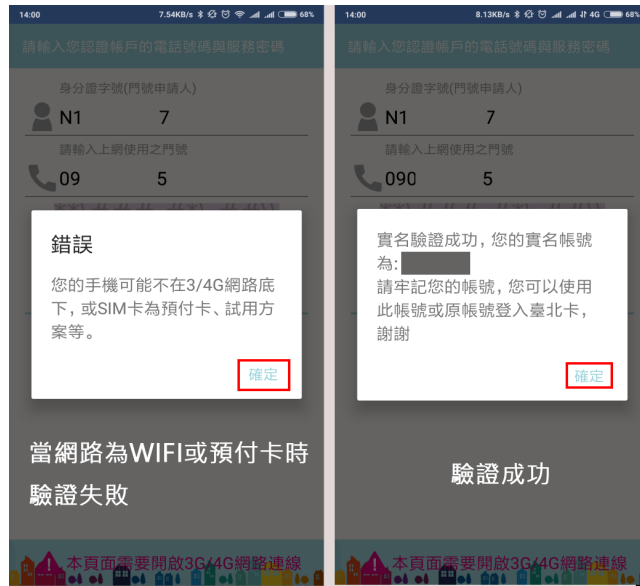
14:00 7.54KB/s 68%

請輸入您認證帳戶的電話號碼與服務密碼

身分證字號(門號申請人)

N1 7

請輸入上網使用之門號

09 5

錯誤

您的手機可能不在3/4G網路底下，或SIM卡為預付卡、試用方案等。

確定

當網路為WIFI或預付卡時驗證失敗

本頁面需要開啟3G/4G網路連線

14:00 8.13KB/s 4G 68%

請輸入您認證帳戶的電話號碼與服務密碼

身分證字號(門號申請人)

N1 7

請輸入上網使用之門號

090 5

實名驗證成功，您的實名帳號為:
請牢記您的帳號，您可以使用此帳號或原帳號登入臺北卡，謝謝

確定

驗證成功

本頁面需要開啟3G/4G網路連線